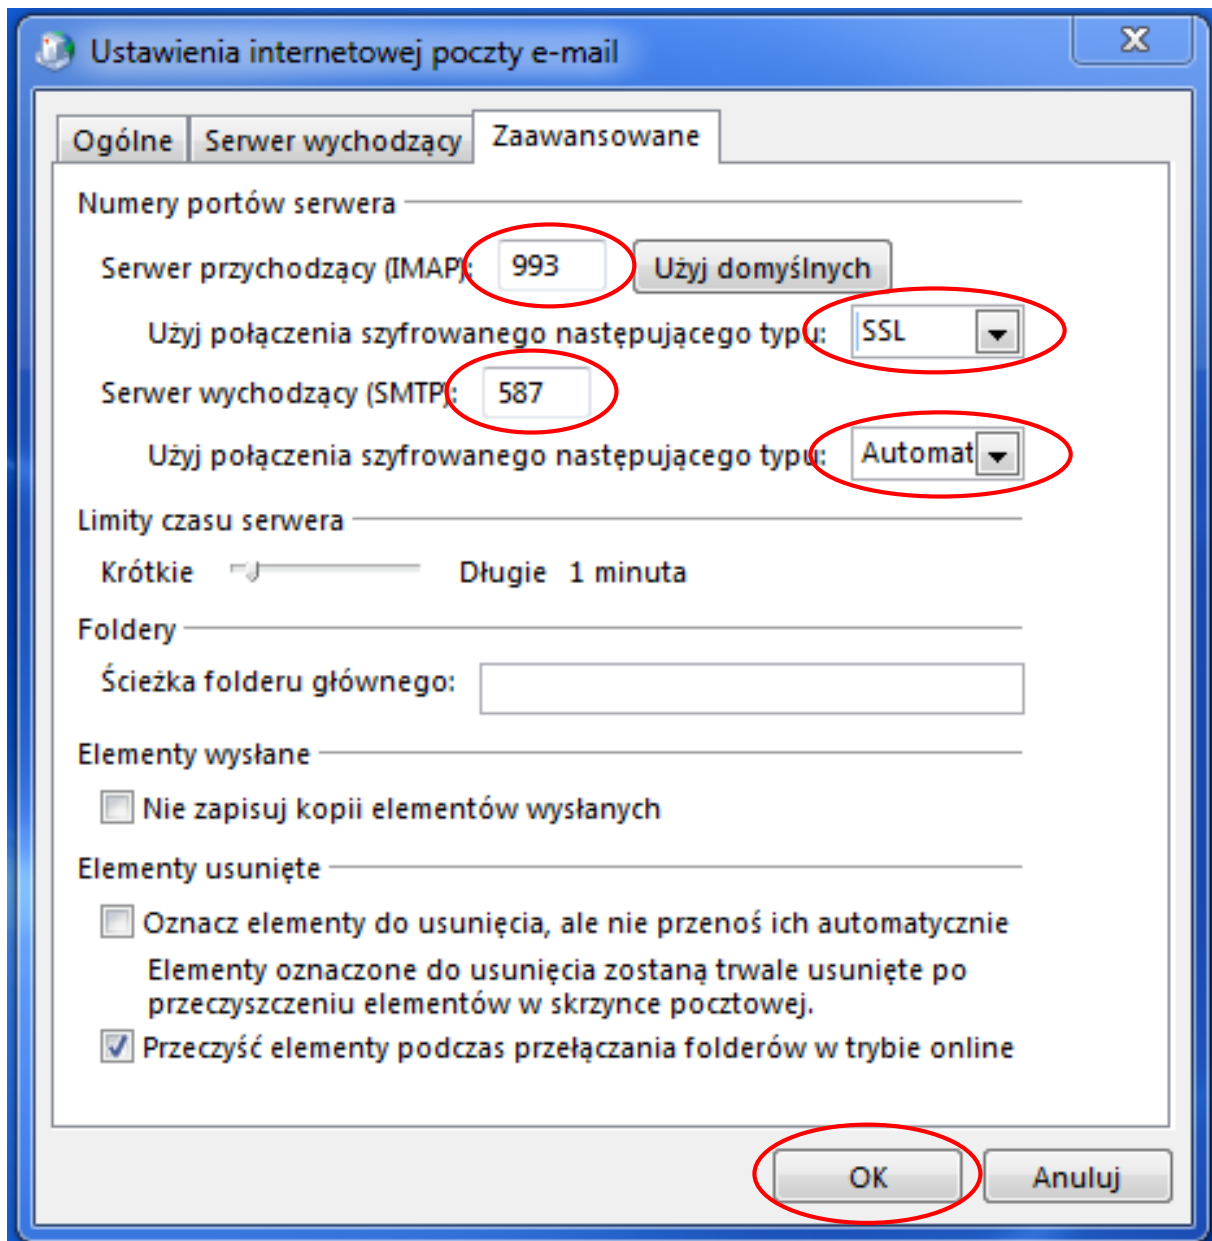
Ustawienia internetowej poczty e-mail

Ogólne
Serwer wychodzący
Zaawansowane

Numery portów serwera

Serwer przychodzący (IMAP): 993 Użyj domyślnych

Użyj połączenia szyfrowanego następującego typu: SSL

Serwer wychodzący (SMTP): 587

Użyj połączenia szyfrowanego następującego typu: Automat

Limity czasu serwera

Krótkie Długie 1 minuta

Foldery

Ścieżka folderu głównego:

Elementy wysłane

Nie zapisuj kopii elementów wysłanych

Elementy usunięte

Oznacz elementy do usunięcia, ale nie przenoś ich automatycznie

Elementy oznaczone do usunięcia zostaną trwale usunięte po przeczyszczeniu elementów w skrzynce pocztowej.

Przeczyść elementy podczas przełączania folderów w trybie online

OK Anuluj